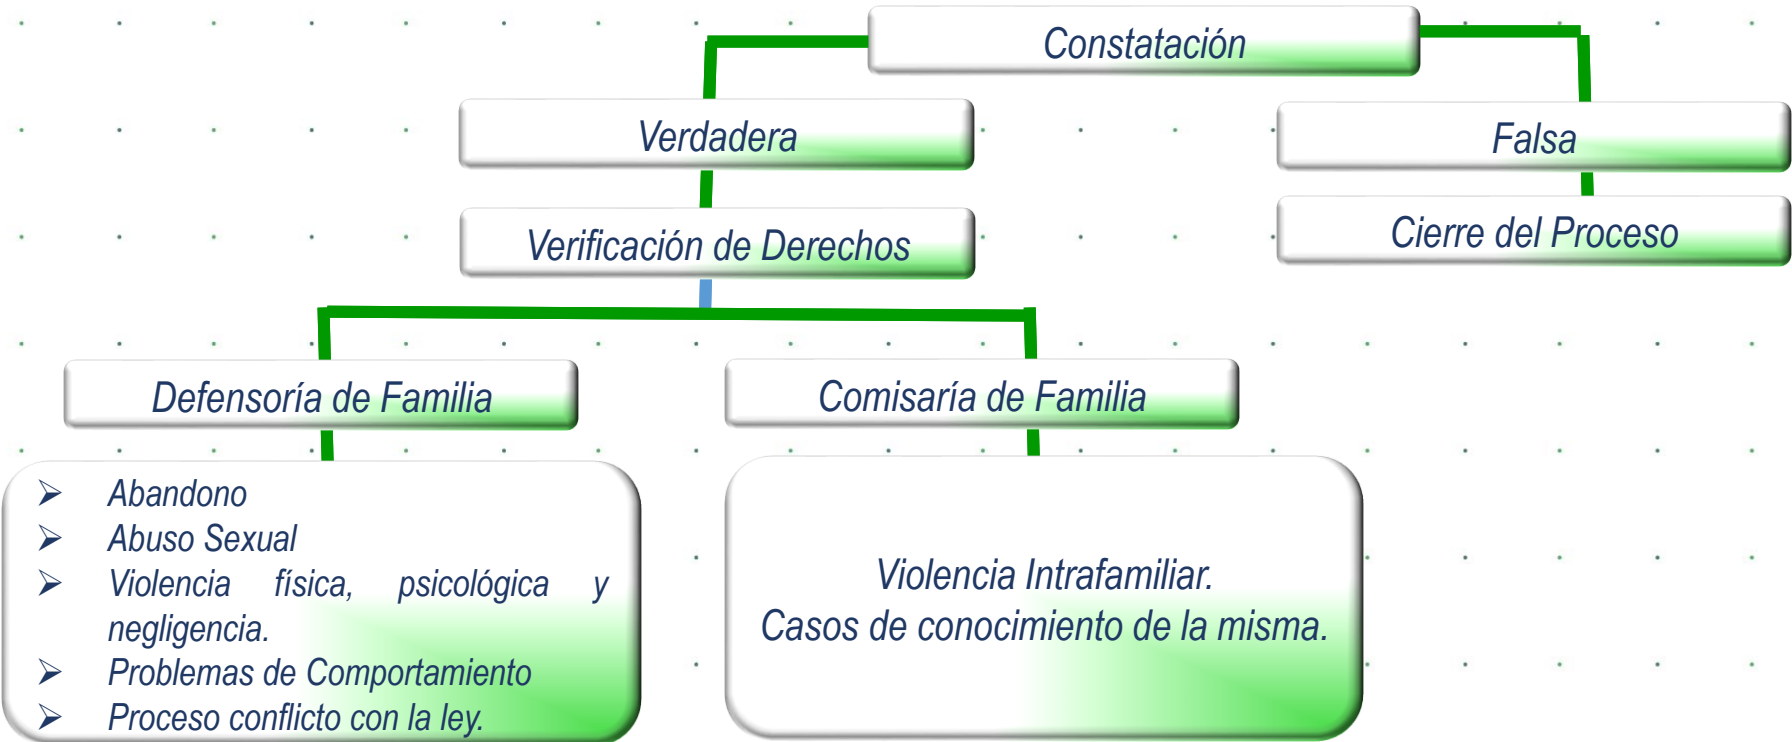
Constatación

Verdadera

Falsa

Verificación de Derechos

Cierre del Proceso

Defensoría de Familia

Comisaría de Familia

➢ Abandono
➢ Abuso Sexual
➢ Violencia física, psicológica y negligencia.
➢ Problemas de Comportamiento
➢ Proceso conflicto con la ley.

Violencia Intrafamiliar.
Casos de conocimiento de la misma.